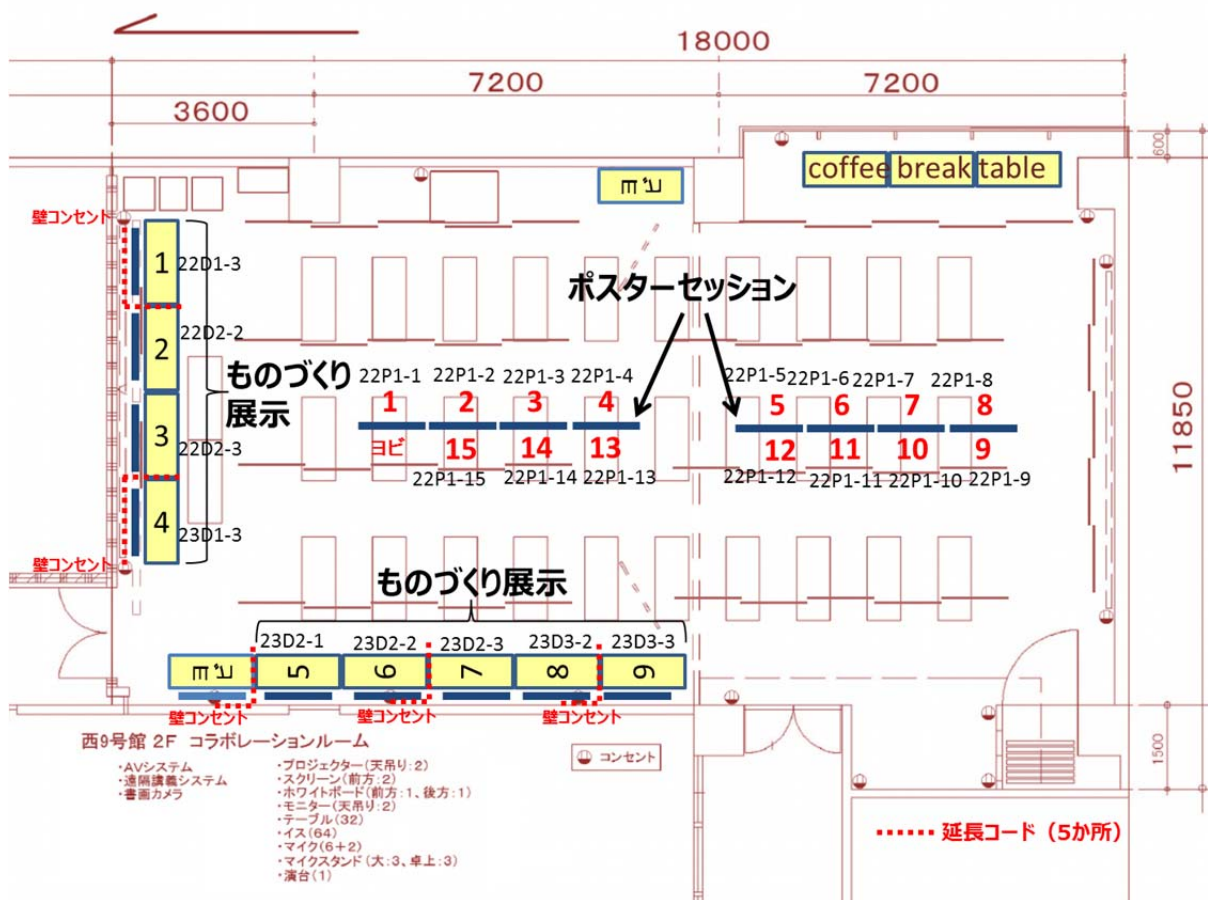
18000

7200

7200

3600

600

coffee break table

ヨビ

壁コンセント

1

22D1-3

2

22D2-2

ものづくり展示

3

22D2-3

4

23D1-3

壁コンセント

ポスターセッション

22P1-1 22P1-2 22P1-3 22P1-4

1 2 3 4

ヨビ 15 14 13

22P1-15 22P1-14 22P1-13

22P1-5 22P1-6 22P1-7 22P1-8

5 6 7 8

12 11 10 9

22P1-12 22P1-11 22P1-10 22P1-9

11850

ものづくり展示

23D2-1 23D2-2 23D2-3 23D3-2 23D3-3

ヨビ 5 6 7 8 9

壁コンセント 壁コンセント 壁コンセント

西9号館 2F コラボレーションルーム

・AVシステム
・遠隔講義システム
・書画カメラ

・プロジェクター(天吊り:2)
・スクリーン(前方:2)
・ホワイトボード(前方:1、後方:1)
・モニター(天吊り:2)
・テーブル(32)
・イス(64)
・マイク(6+2)
・マイクスタンド(大:3、卓上:3)
・演台(1)

コンセント

1500

延長コード(5か所)